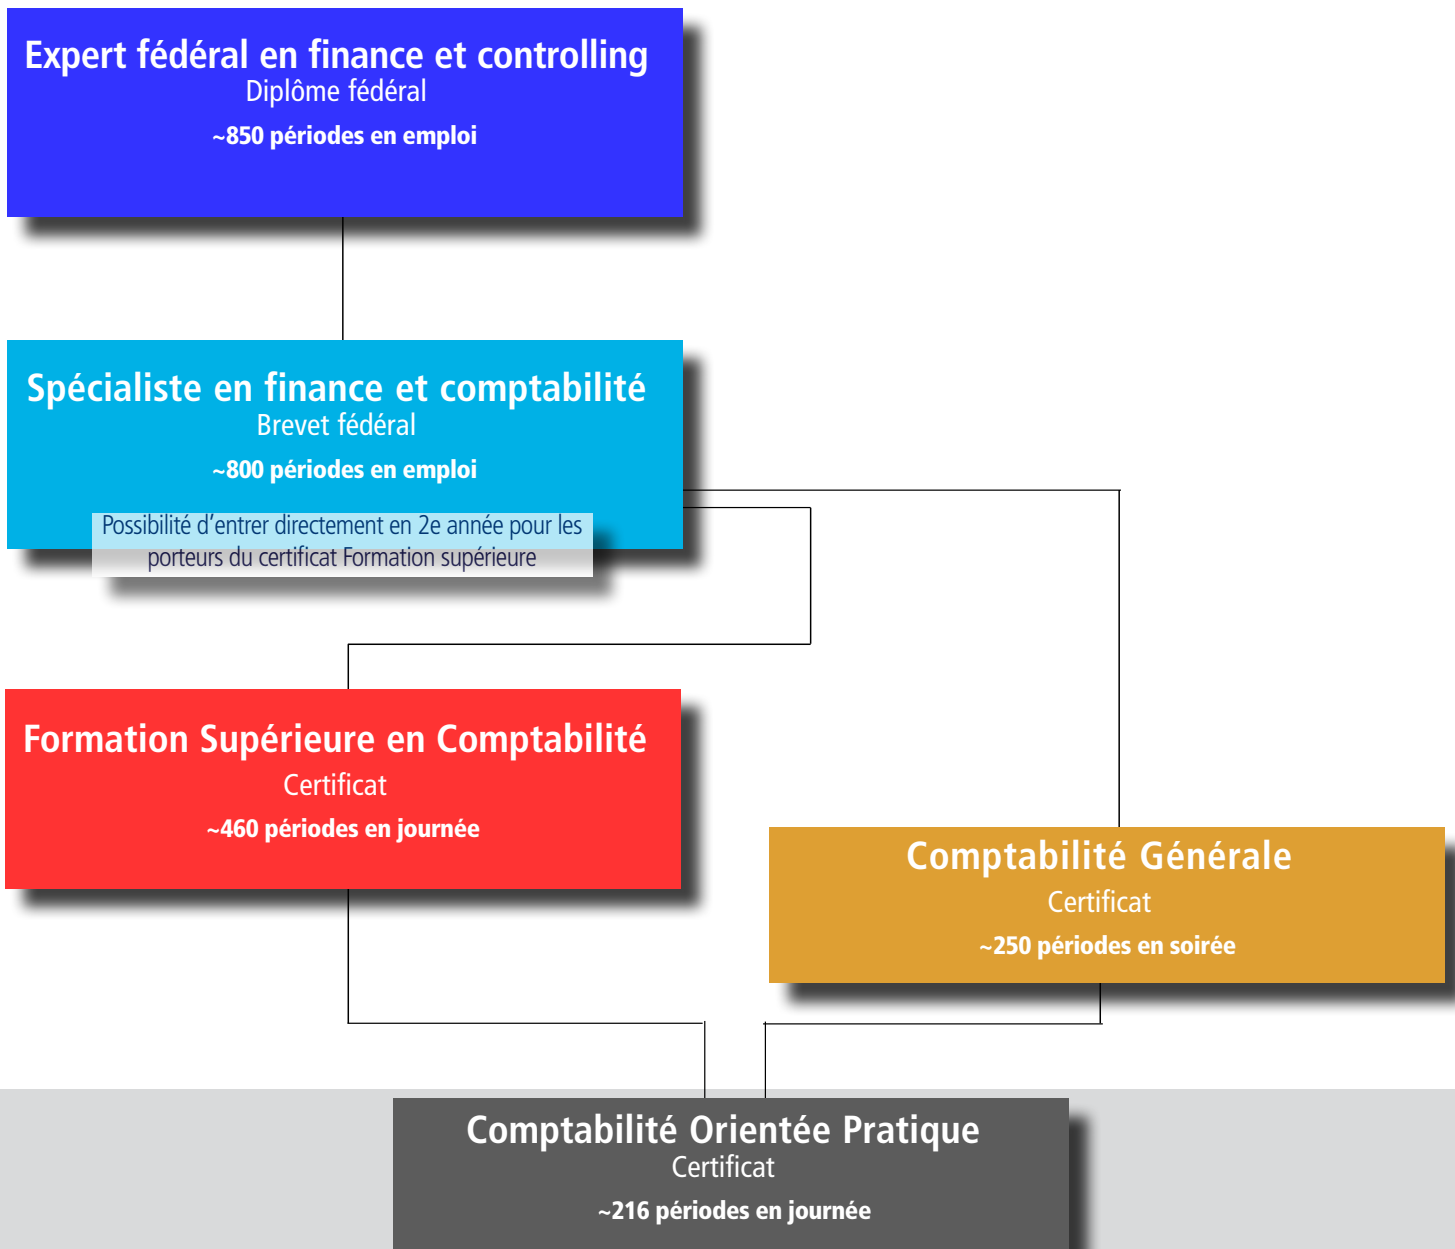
Expert fédéral en finance et controlling
Diplôme fédéral
~850 périodes en emploi

Spécialiste en finance et comptabilité
Brevet fédéral
~800 périodes en emploi
Possibilité d'entrer directement en 2e année pour les porteurs du certificat Formation supérieure

Formation Supérieure en Comptabilité
Certificat
~460 périodes en journée

Comptabilité Générale
Certificat
~250 périodes en soirée

Comptabilité Orientée Pratique
Certificat
~216 périodes en journée